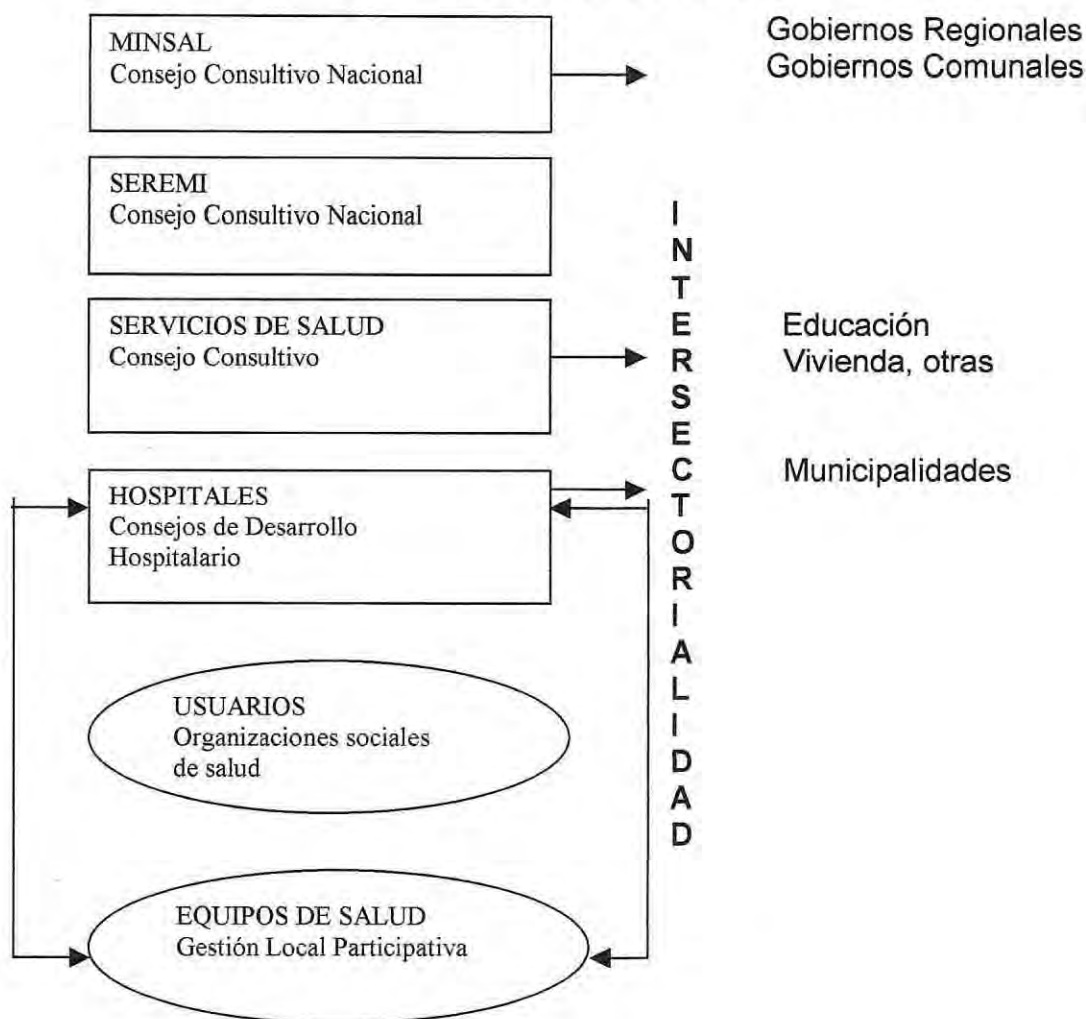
MINSAL
Consejo Consultivo Nacional

Gobiernos Regionales
Gobiernos Comunales

SEREMI
Consejo Consultivo Nacional

INTERSECTORIALIDAD

SERVICIOS DE SALUD
Consejo Consultivo

Educación
Vivienda, otras

Municipalidades

HOSPITALES
Consejos de Desarrollo Hospitalario

USUARIOS
Organizaciones sociales de salud

EQUIPOS DE SALUD
Gestión Local Participativa